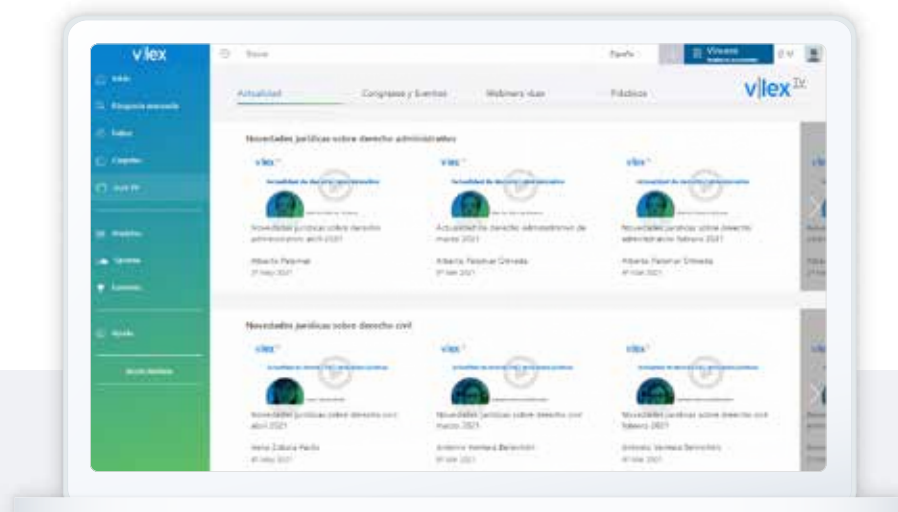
vlex

Inicio
Búsqueda avanzada
Todos
Carpetas
vLex TV
Noticias
Opinión
Eventos
Ayuda

Buscar
España
Vincent
vlex TV
Actualidad
Congresos y Eventos
Webinars vLex
Prácticos

Novedades jurídicas sobre derecho administrativo
vlex
Actualidad de derecho administrativo
Novedades jurídicas sobre derecho administrativo: abril 2021
Alberto Palomar
27 May 2021
vlex
Actualidad de derecho administrativo
Actualidad de derecho administrativo de marzo 2021
Alberto Palomar Olmeda
07 Abr 2021
vlex
Actualidad de derecho administrativo
Novedades jurídicas sobre derecho administrativo febrero 2021
Alberto Palomar Olmeda
4 Mar 2021

Novedades jurídicas sobre derecho civil
vlex
Novedades jurídicas sobre derecho civil: abril 2021
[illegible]
vlex
Novedades jurídicas sobre derecho civil: marzo 2021
Antonio Vercher Benavides
vlex
Novedades jurídicas sobre derecho civil: febrero 2021
Antonio Vercher Benavides